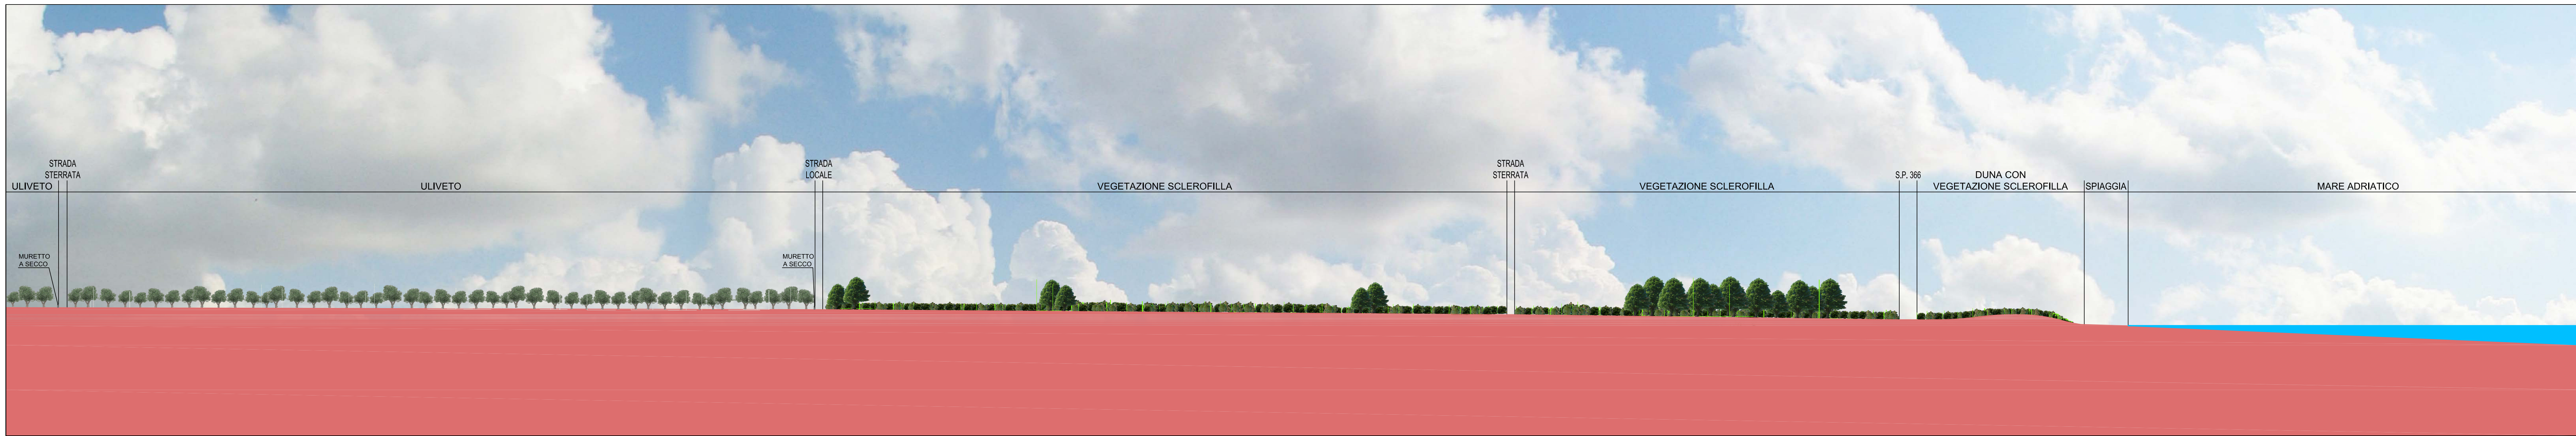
ULIVETO

STRADA STERRATA

ULIVETO

STRADA LOCALE

VEGETAZIONE SCLEROFILLA

STRADA STERRATA

VEGETAZIONE SCLEROFILLA

S.P. 366

DUNA CON VEGETAZIONE SCLEROFILLA

SPIAGGIA

MARE ADRIATICO

MURETTO A SECCO

MURETTO A SECCO